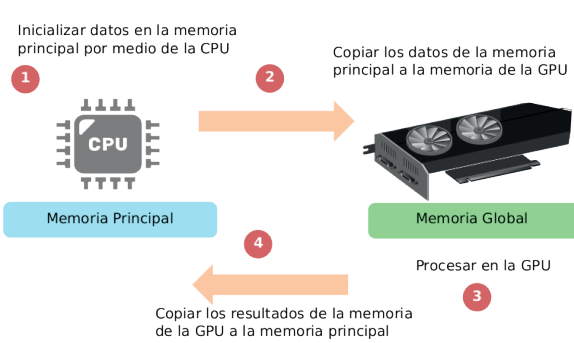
Inicializar datos en la memoria principal por medio de la CPU

1

Copiar los datos de la memoria principal a la memoria de la GPU

2

CPU

Memoria Principal

Memoria Global

4

Procesar en la GPU

3

Copiar los resultados de la memoria de la GPU a la memoria principal